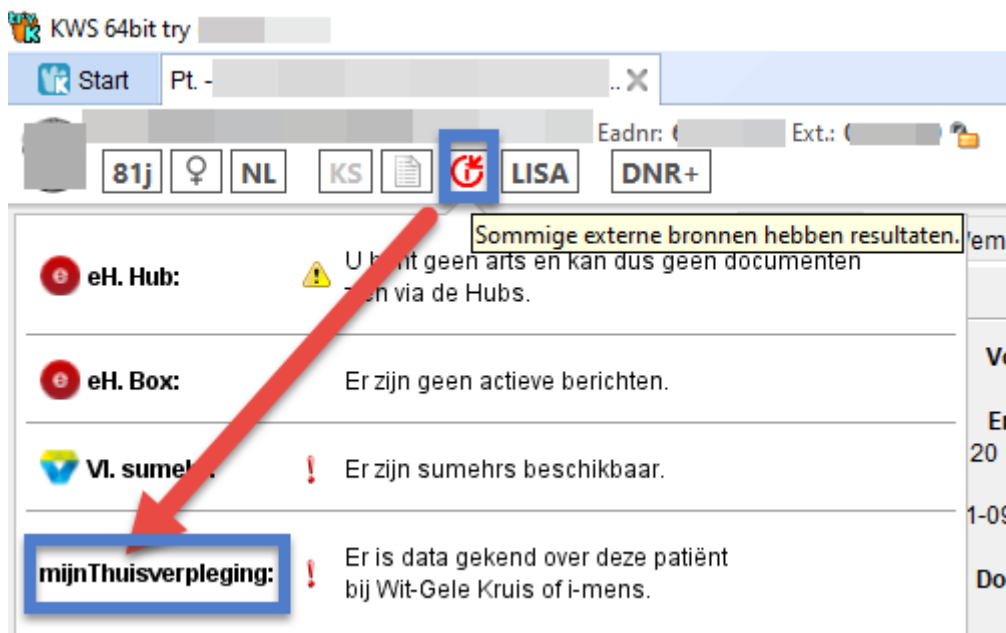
KWS 64bit try

Start Pt. - .. ✕

Eadnr: Ext.:

81j ♀ NL KS LISA DNR+

Sommige externe bronnen hebben resultaten.

eH. Hub: U b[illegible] geen arts en kan dus geen documenten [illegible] via de Hubs.

eH. Box: Er zijn geen actieve berichten.

Vl. sume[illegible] ! Er zijn sumehrs beschikbaar.

mijnThuisverpleging: ! Er is data gekend over deze patiënt bij Wit-Gele Kruis of i-mens.

Vem
Ve
Er
20
1-09
Do